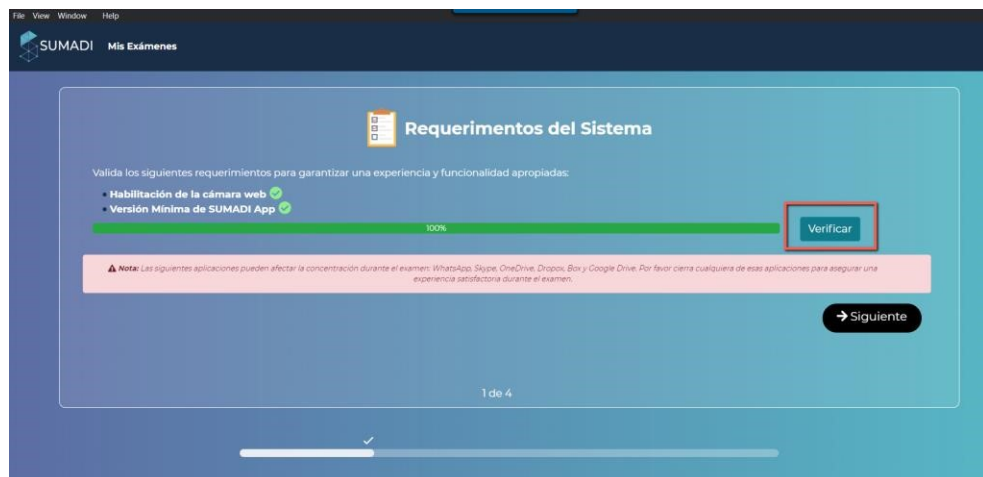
File View Window Help

SUMADI Mis Exámenes

Requerimentos del Sistema

Valida los siguientes requerimientos para garantizar una experiencia y funcionalidad apropiadas:

• Habilitación de la cámara web
• Versión Mínima de SUMADI App

100%

Verificar

⚠ Nota: Las siguientes aplicaciones pueden afectar la concentración durante el examen: WhatsApp, Skype, OneDrive, Dropox, Box y Google Drive. Por favor cierra cualquiera de esas aplicaciones para asegurar una experiencia satisfactoria durante el examen.

→ Siguiente

1 de 4

✓